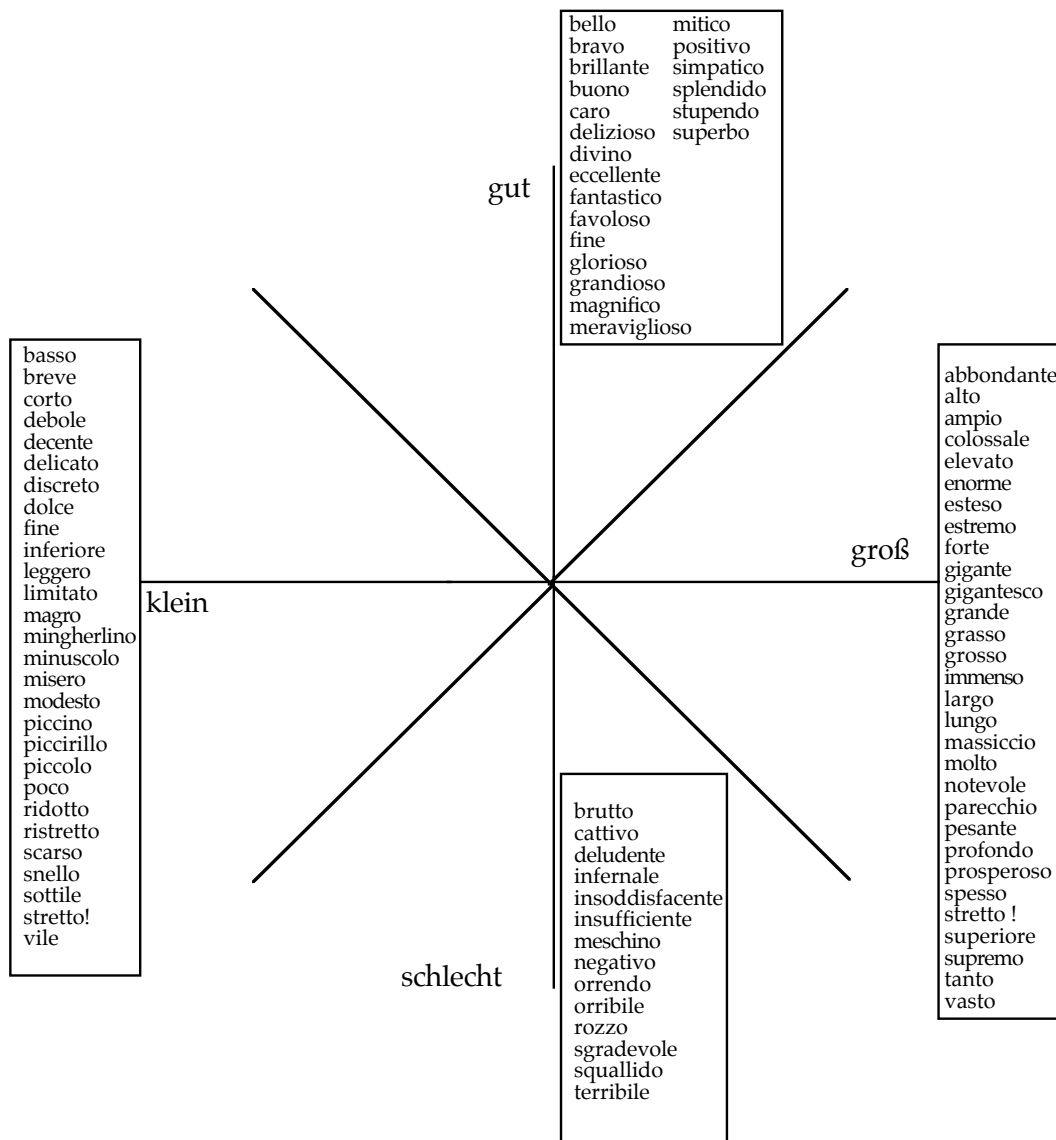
bello
bravo
brillante
buono
caro
delizioso
divino
eccellente
fantastico
favoloso
fine
glorioso
grandioso
magnifico
meraviglioso

mitico
positivo
simpatico
splendido
stupendo
superbo

gut

basso
breve
corto
debole
decente
delicato
discreto
dolce
fine
inferiore
leggero
limitato
magro
mingherlino
minuscolo
misero
modesto
piccino
piccirillo
piccolo
poco
ridotto
ristretto
scarso
snello
sottile
stretto!
vile

klein

groß

abbondante
alto
ampio
colossale
elevato
enorme
esteso
estremo
forte
gigante
gigantesco
grande
grasso
grosso
immenso
largo
lungo
massiccio
molto
notevole
parecchio
pesante
profondo
prosperoso
spesso
stretto !
superiore
supremo
tanto
vasto

schlecht

brutto
cattivo
deludente
infernale
insoddisfacente
insufficiente
meschino
negativo
orrendo
orribile
rozzo
sgradevole
squallido
terribile